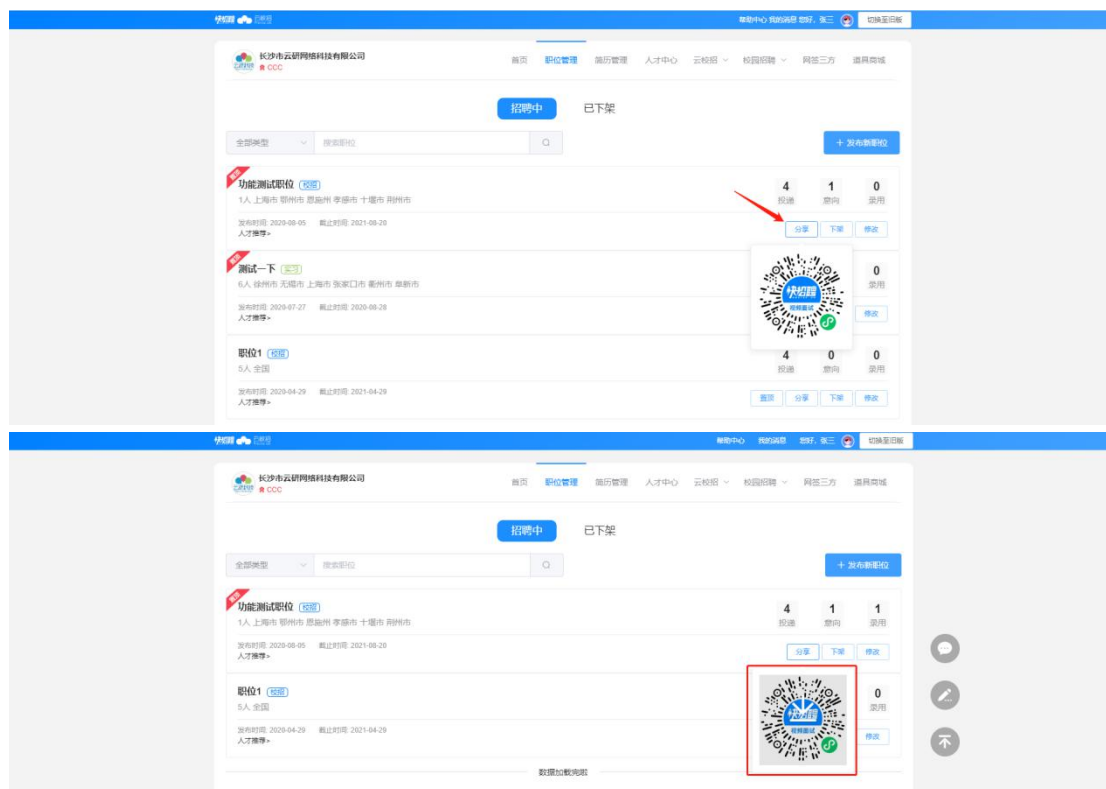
快招聘 云研

帮助中心 我的消息 您好，张三 切换至旧版

长沙市云研网络科技有限公司
CCC

首页 职位管理 简历管理 人才中心 云校招 校园招聘 网签三方 道具商城

招聘中 已下架

全部类型 搜索职位

+ 发布新职位

置顶
功能测试职位 校招
1人 上海市 鄂州市 恩施州 孝感市 十堰市 荆州市
发布时间: 2020-08-05 截止时间: 2021-08-20
人才推荐>

4 投递 1 意向 0 录用
分享 下架 修改

置顶
测试一下 实习
6人 徐州市 无锡市 上海市 张家口市 衢州市 阜新市
发布时间: 2020-07-27 截止时间: 2020-08-28
人才推荐>

0 录用
修改

快招聘
视频面试

职位1 校招
5人 全国
发布时间: 2020-04-29 截止时间: 2021-04-29
人才推荐>

4 投递 0 意向 0 录用
置顶 分享 下架 修改

快招聘 云研

帮助中心 我的消息 您好，张三 切换至旧版

长沙市云研网络科技有限公司
CCC

首页 职位管理 简历管理 人才中心 云校招 校园招聘 网签三方 道具商城

招聘中 已下架

全部类型 搜索职位

+ 发布新职位

置顶
功能测试职位 校招
1人 上海市 鄂州市 恩施州 孝感市 十堰市 荆州市
发布时间: 2020-08-05 截止时间: 2021-08-20
人才推荐>

4 投递 1 意向 1 录用
分享 下架 修改

职位1 校招
5人 全国
发布时间: 2020-04-29 截止时间: 2021-04-29
人才推荐>

0 录用
修改

快招聘
视频面试

数据加载完毕